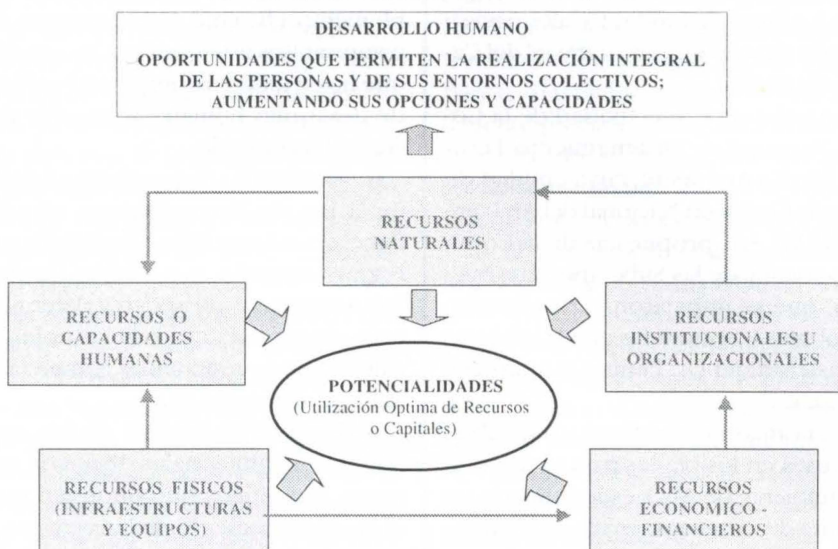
DESARROLLO HUMANO

OPORTUNIDADES QUE PERMITEN LA REALIZACIÓN INTEGRAL DE LAS PERSONAS Y DE SUS ENTORNOS COLECTIVOS; AUMENTANDO SUS OPCIONES Y CAPACIDADES

RECURSOS NATURALES

RECURSOS O CAPACIDADES HUMANAS

RECURSOS INSTITUCIONALES U ORGANIZACIONALES

POTENCIALIDADES
(Utilización Optima de Recursos o Capitales)

RECURSOS FISICOS (INFRAESTRUCTURAS Y EQUIPOS)

RECURSOS ECONOMICO - FINANCIEROS